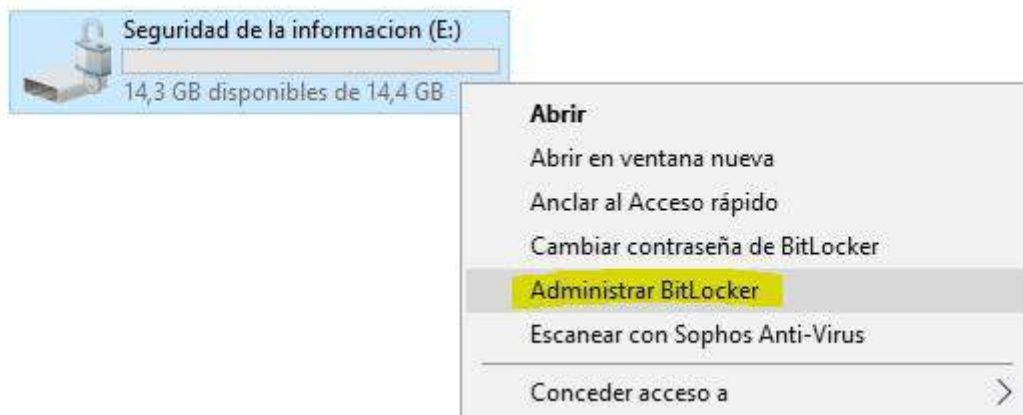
Seguridad de la informacion (E:)
14,3 GB disponibles de 14,4 GB

Abrir
Abrir en ventana nueva
Anclar al Acceso rápido
Cambiar contraseña de BitLocker
Administrar BitLocker
Escanear con Sophos Anti-Virus
Conceder acceso a